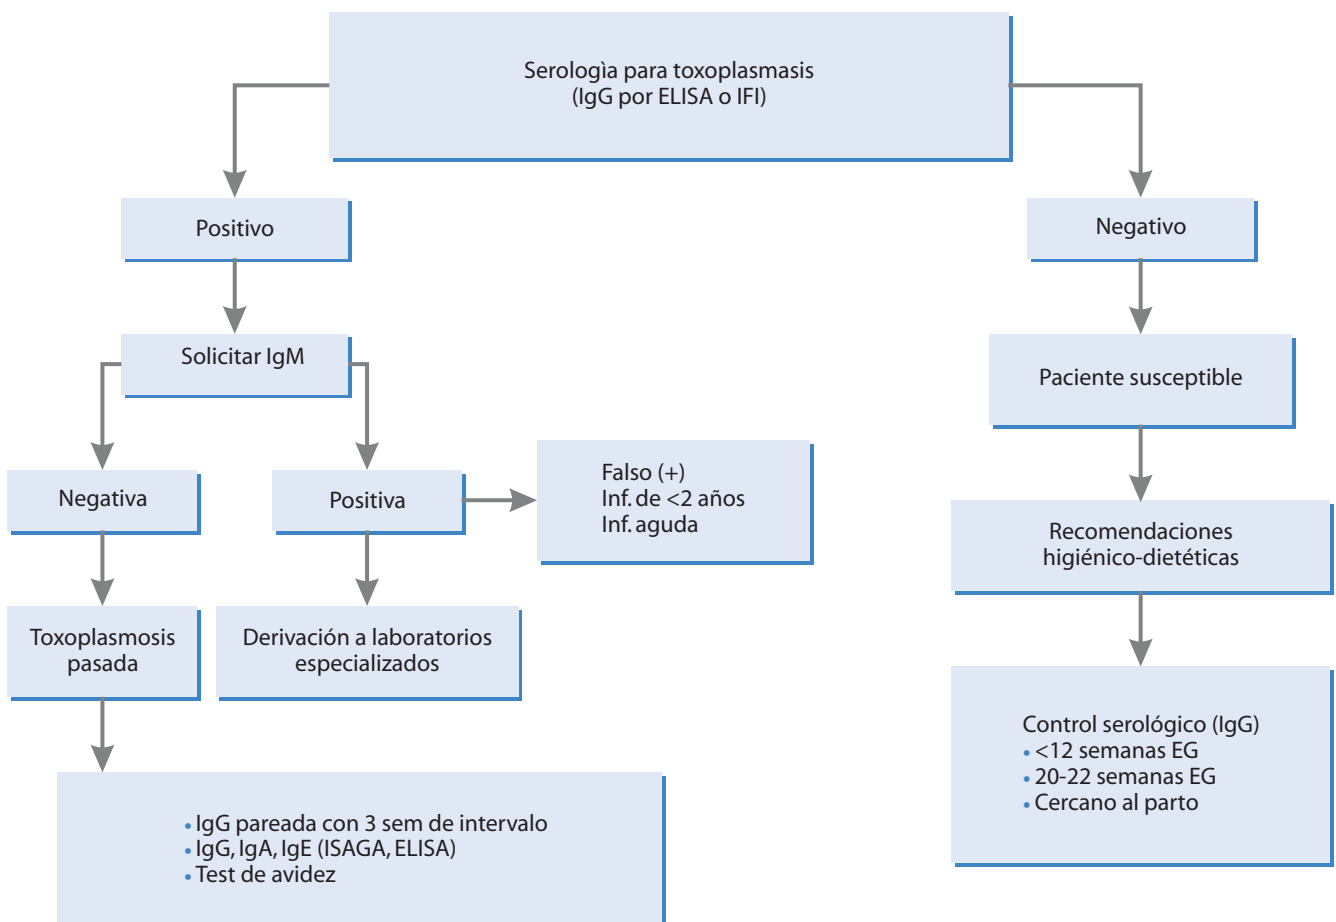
Serologìa para toxoplasmasis
(IgG por ELISA o IFI)

Positivo

Negativo

Solicitar IgM

Paciente susceptible

Negativa

Positiva

Falso (+)
Inf. de <2 años
Inf. aguda

Recomendaciones
higiénico-dietéticas

Toxoplasmosis
pasada

Derivación a laboratorios
especializados

Control serológico (IgG)
• <12 semanas EG
• 20-22 semanas EG
• Cercano al parto

• IgG pareada con 3 sem de intervalo
• IgG, IgA, IgE (ISAGA, ELISA)
• Test de avidez